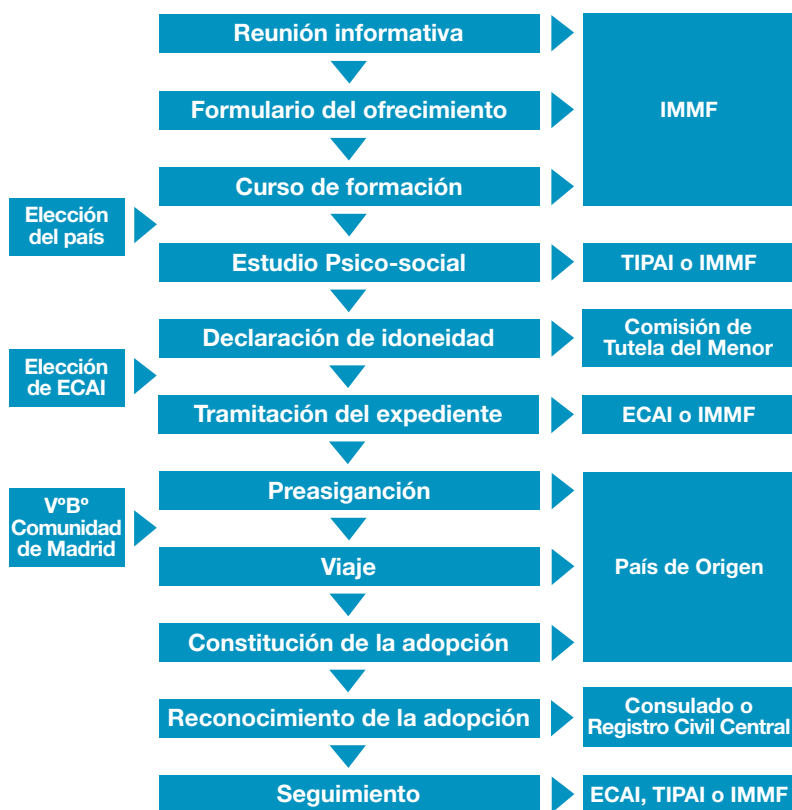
Reunión informativa

Formulario del ofrecimiento

Curso de formación

IMMF

Elección del país

Estudio Psico-social

TIPAI o IMMF

Declaración de idoneidad

Comisión de Tutela del Menor

Elección de ECAI

Tramitación del expediente

ECAI o IMMF

VºBº Comunidad de Madrid

Preasigancíón

Viaje

Constitución de la adopción

País de Origen

Reconocimiento de la adopción

Consulado o Registro Civil Central

Seguimiento

ECAI, TIPAI o IMMF